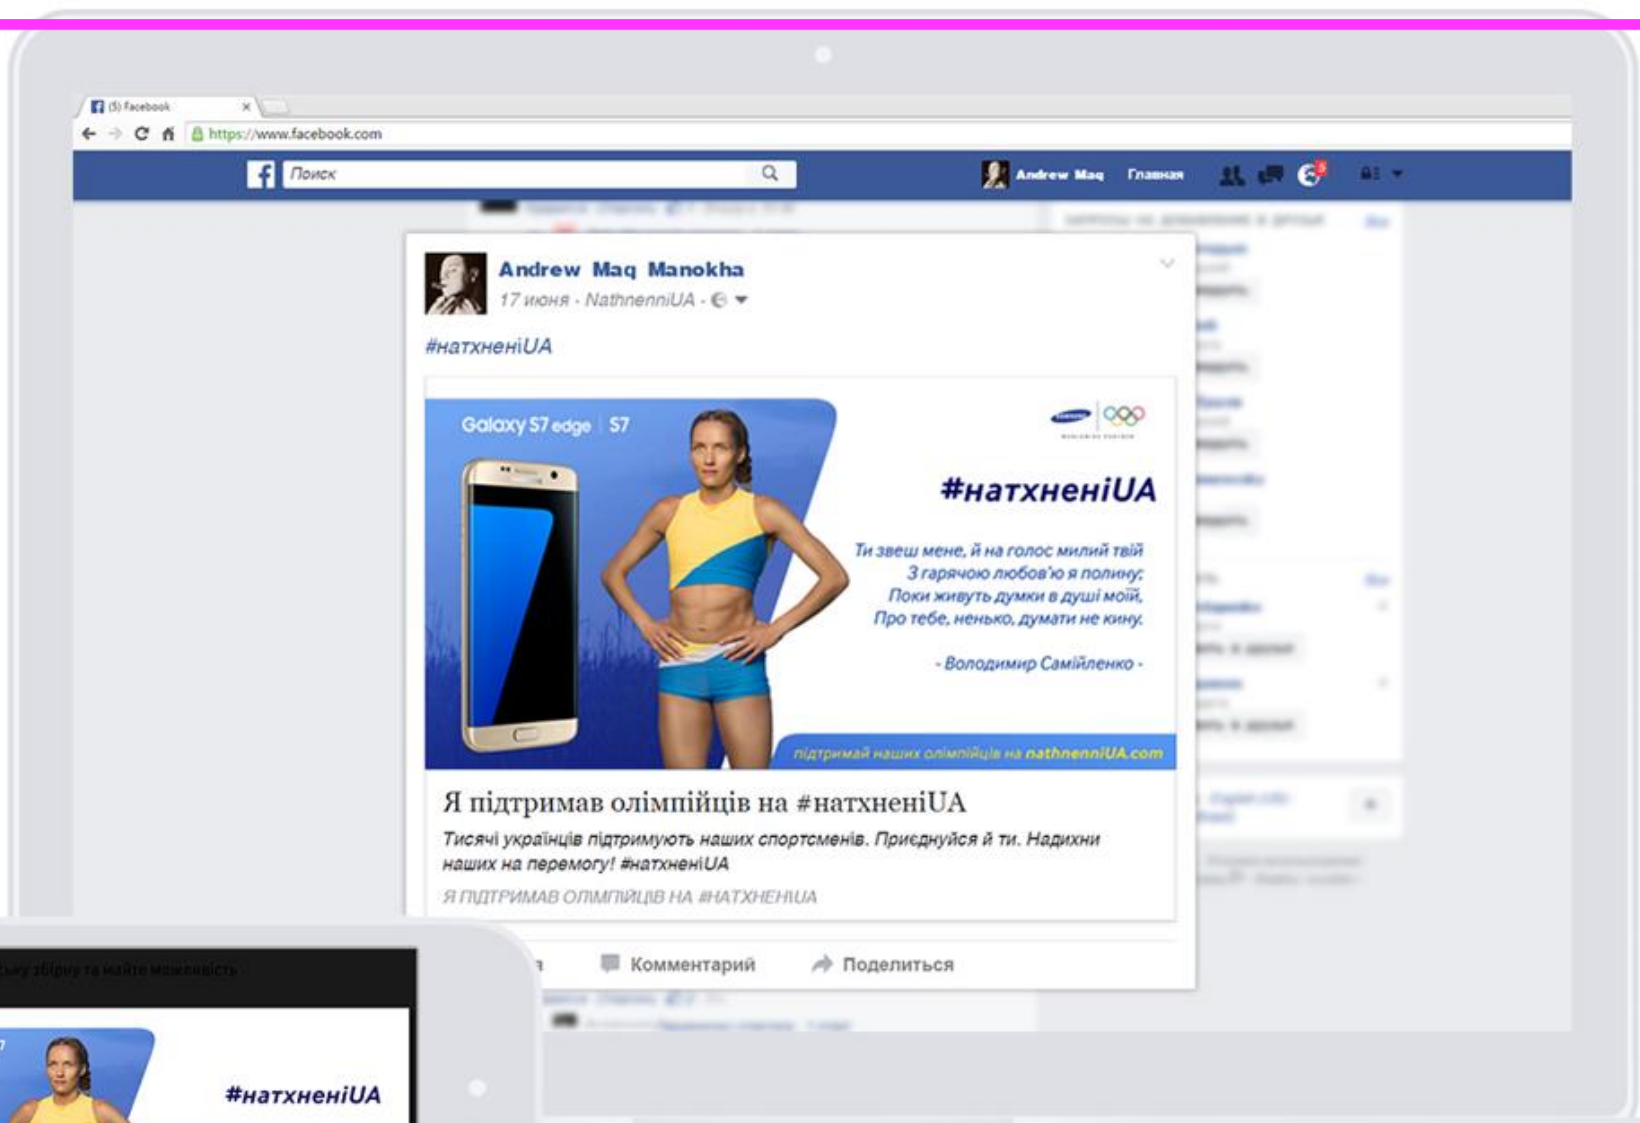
(5) Facebook
https://www.facebook.com
Поиск
Andrew Maq Главная

Andrew Maq Manokha
17 июня · NathnenniUA ·

#натхненіUA

Galaxy S7 edge | S7

#натхненіUA

Ти звеш мене, й на голос милий твій
З гарячою любов'ю я полину;
Поки живуть думки в душі моїй,
Про тебе, ненько, думати не кину.

- Володимир Самійленко -

підтримай наших олімпійців на nathnenniUA.com

Я підтримав олімпійців на #натхненіUA
Тисячі українців підтримують наших спортсменів. Приєднуйся й ти. Надихни наших на перемогу! #натхненіUA
Я ПІДТРИМАВ ОЛІМПІЙЦІВ НА #НАТХНЕНІUA

Комментарий Поделиться

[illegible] збірну та майте можливість

#натхненіUA